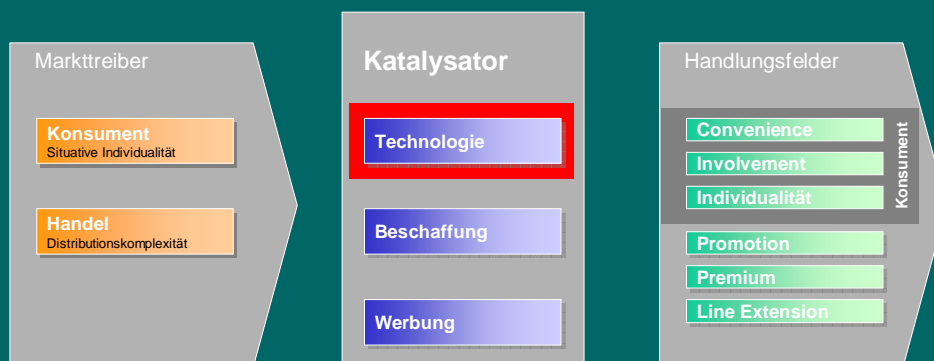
Markttreiber

Konsument
Situative Individualität

Handel
Distributionskomplexität

Katalysator

Technologie

Beschaffung

Werbung

Handlungsfelder

Convenience

Involvement

Individualität

Konsument

Promotion

Premium

Line Extension